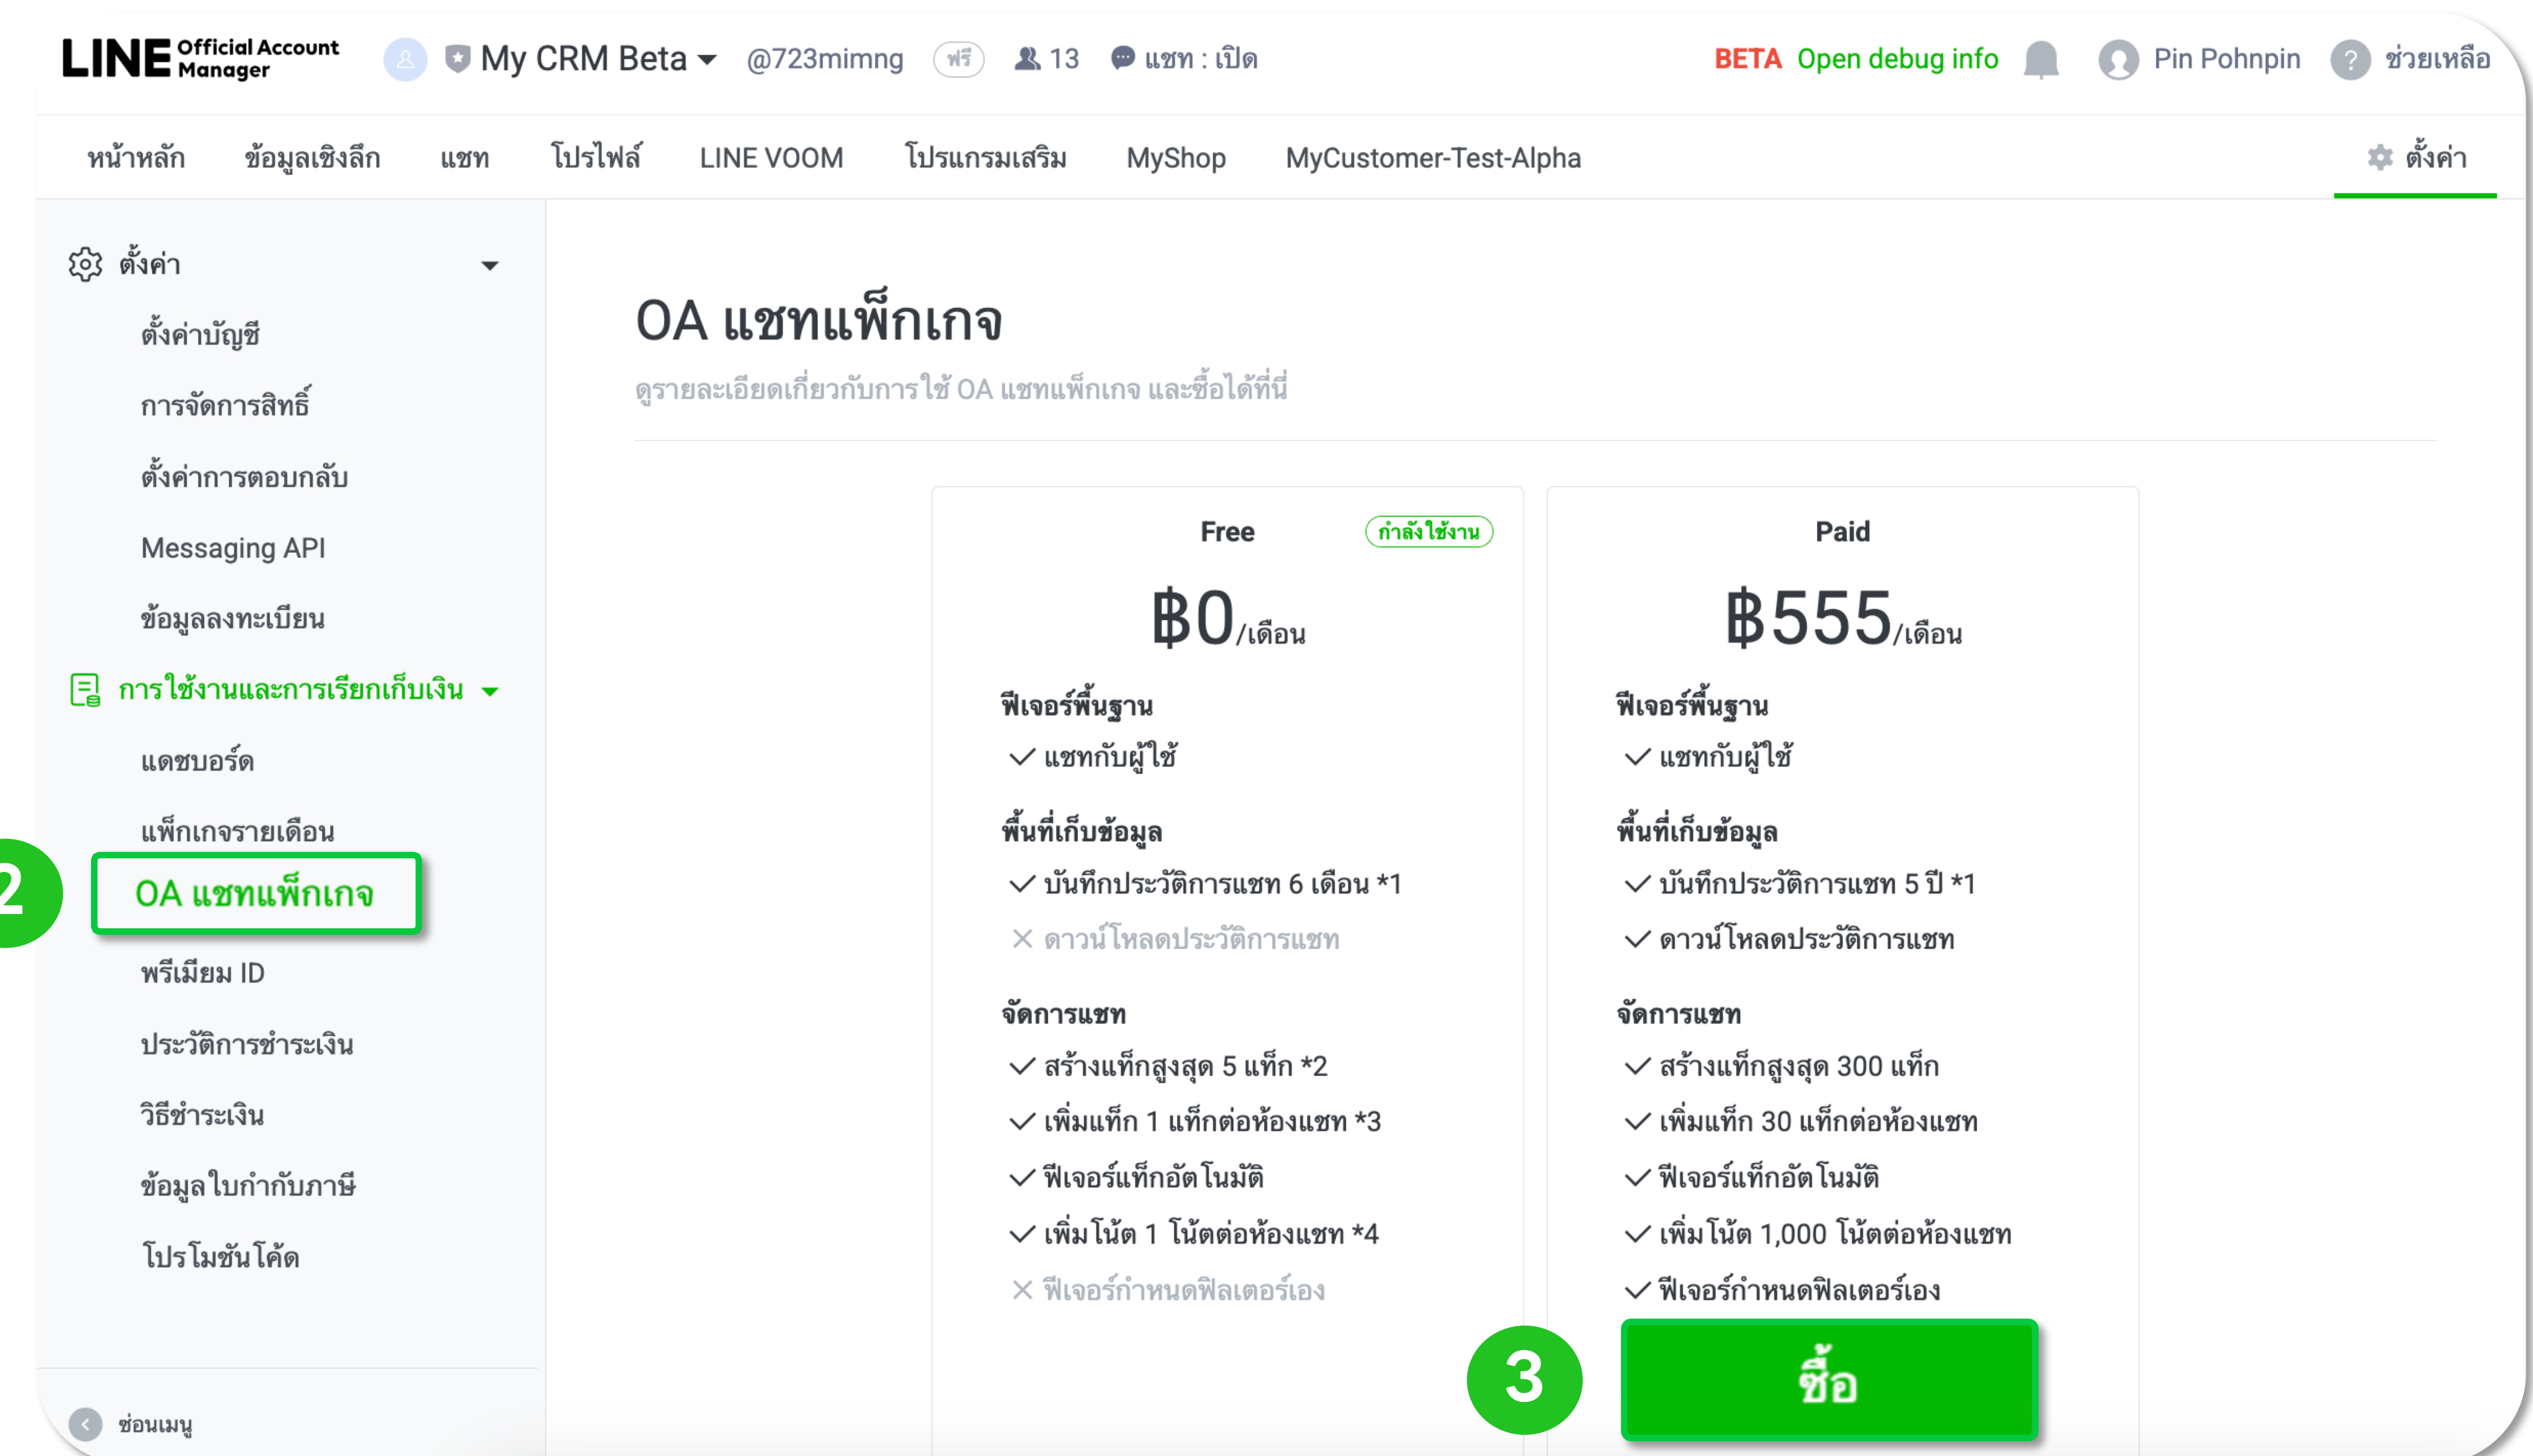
LINE Official Account Manager

My CRM Beta @723mimng ฟรี 13 แชท : เปิด

BETA Open debug info Pin Pohnpin ช่วยเหลือ

หน้าหลัก ข้อมูลเชิงลึก แชท โปรไฟล์ LINE VOOM โปรแกรมเสริม MyShop MyCustomer-Test-Alpha ตั้งค่า

ตั้งค่า
ตั้งค่าบัญชี
การจัดการสิทธิ์
ตั้งค่าการตอบกลับ
Messaging API
ข้อมูลลงทะเบียน
การใช้งานและการเรียกเก็บเงิน
แดชบอร์ด
แพ็กเกจรายเดือน
2
OA แชทแพ็กเกจ
พรีเมียม ID
ประวัติการชำระเงิน
วิธีชำระเงิน
ข้อมูลใบกำกับภาษี
โปรโมชันโค้ด
ซ่อนเมนู

OA แชทแพ็กเกจ
ดูรายละเอียดเกี่ยวกับการใช้ OA แชทแพ็กเกจ และซื้อได้ที่นี่

Free กำลังใช้งาน
฿0/เดือน
ฟีเจอร์พื้นฐาน
✓ แชทกับผู้ใช้
พื้นที่เก็บข้อมูล
✓ บันทึกประวัติการแชท 6 เดือน *1
✕ ดาวน์โหลดประวัติการแชท
จัดการแชท
✓ สร้างแท็กสูงสุด 5 แท็ก *2
✓ เพิ่มแท็ก 1 แท็กต่อห้องแชท *3
✓ ฟีเจอร์แท็กอัตโนมัติ
✓ เพิ่มโน้ต 1 โน้ตต่อห้องแชท *4
✕ ฟีเจอร์กำหนดฟิลเตอร์เอง

Paid
฿555/เดือน
ฟีเจอร์พื้นฐาน
✓ แชทกับผู้ใช้
พื้นที่เก็บข้อมูล
✓ บันทึกประวัติการแชท 5 ปี *1
✓ ดาวน์โหลดประวัติการแชท
จัดการแชท
✓ สร้างแท็กสูงสุด 300 แท็ก
✓ เพิ่มแท็ก 30 แท็กต่อห้องแชท
✓ ฟีเจอร์แท็กอัตโนมัติ
✓ เพิ่มโน้ต 1,000 โน้ตต่อห้องแชท
✓ ฟีเจอร์กำหนดฟิลเตอร์เอง
3
ซื้อ